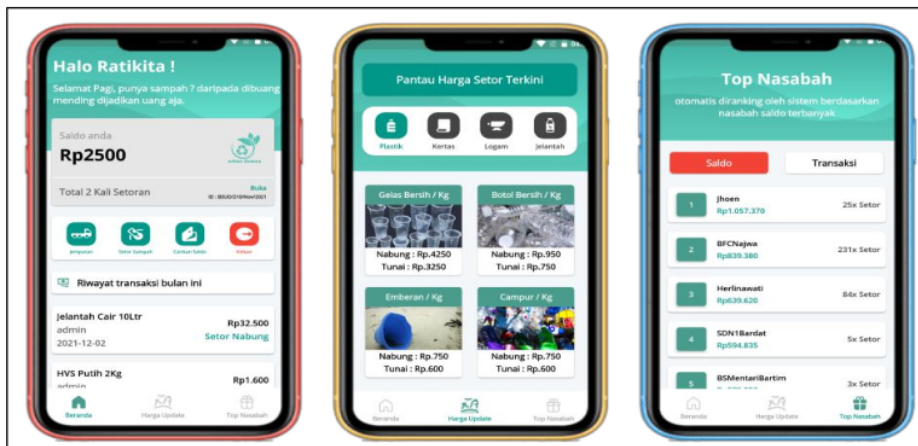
Halo Ratikita !

Selamat Pagi, punya sampah ? daripada dibuang mending dijadikan uang aja.

Saldo anda

Rp2500

Total 2 Kali Setoran

Buka

ID : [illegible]

Jemputan

Setor Sampah

Cairkan Saldo

Keluar

Riwayat transaksi bulan ini

Jelantah Cair 10Ltr
admin
2021-12-02

Rp32.500
Setor Nabung

HVS Putih 2Kg
admin

Rp1.600

Beranda

Harga Update

Top Nasabah

Pantau Harga Setor Terkini

Plastik

Kertas

Logam

Jelantah

Gelas Bersih / Kg
Nabung : Rp.4250
Tunai : Rp.3250

Botol Bersih / Kg
Nabung : Rp.950
Tunai : Rp.750

Emberan / Kg
Nabung : Rp.750
Tunai : Rp.600

Campur / Kg
Nabung : Rp.750
Tunai : Rp.600

Beranda

Harga Update

Top Nasabah

Top Nasabah

otomatis diranking oleh sistem berdasarkan nasabah saldo terbanyak

Saldo

Transaksi

1 Jhoen
Rp1.057.370
25x Setor

2 BFCNajwa
Rp839.380
231x Setor

3 Herlinawati
Rp639.620
84x Setor

4 SDN1Bardat
Rp594.835
5x Setor

5 BSMentariBartim
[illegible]
3x Setor

Beranda

Harga Update

Top Nasabah